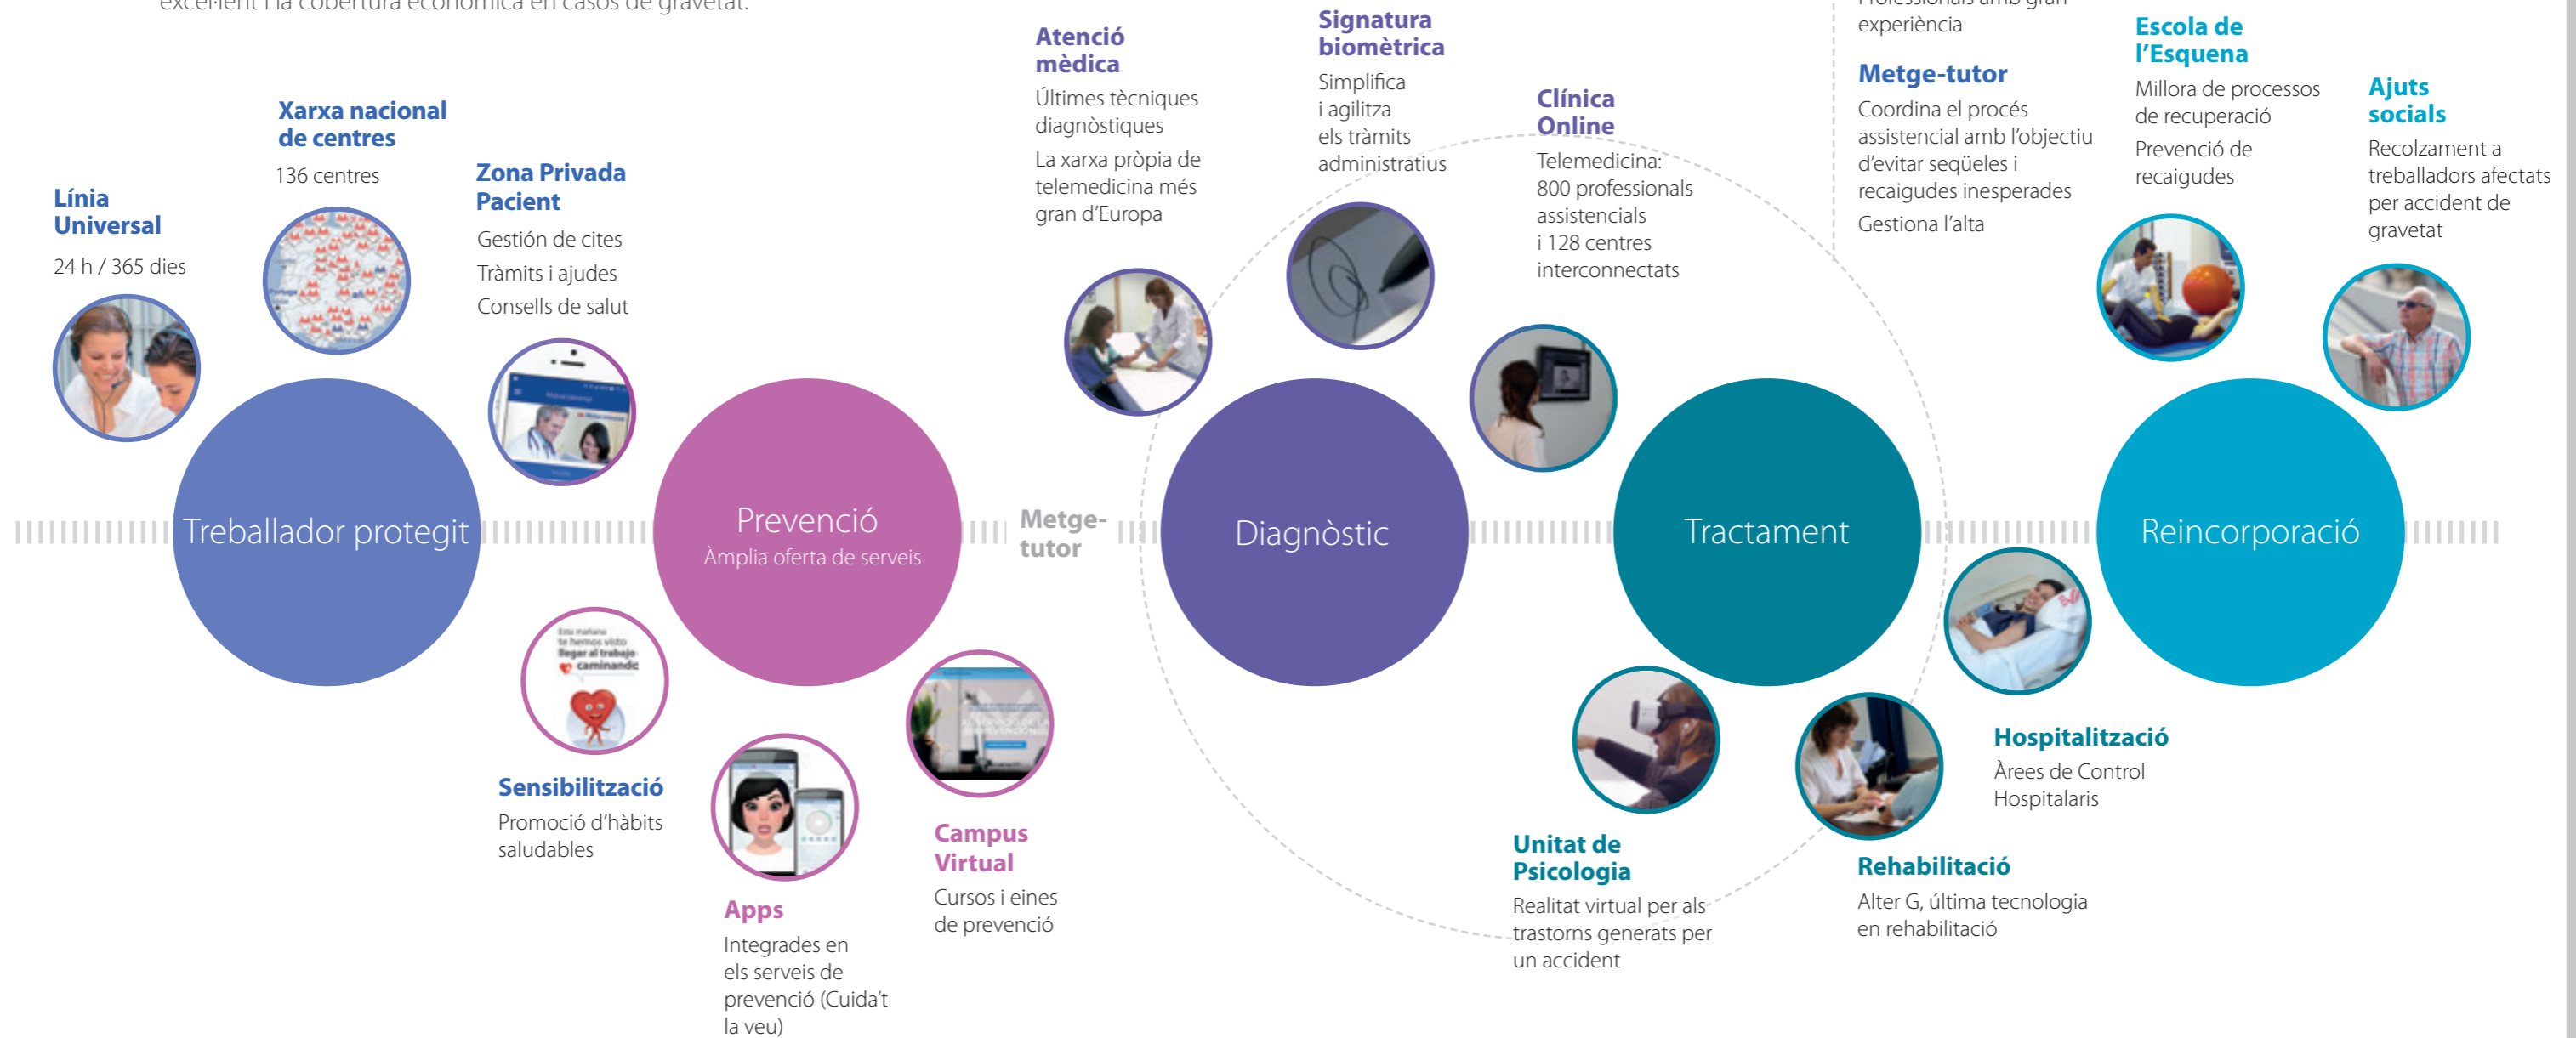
excel·lent i la cobertura econòmica en casos de gravetat.

Línia Universal
24 h / 365 dies

Xarxa nacional de centres
136 centres

Zona Privada Pacient
Gestión de cites
Tràmits i ajudes
Consells de salut

Treballador protegit

Prevenció
Àmplia oferta de serveis

Sensibilització
Promoció d'hàbits saludables

Apps
Integrades en els serveis de prevenció (Cuida't la veu)

Campus Virtual
Cursos i eines de prevenció

Metge-tutor

Atenció mèdica
Últimes tècniques diagnòstiques
La xarxa pròpia de telemedicina més gran d'Europa

Signatura biomètrica
Simplifica i agilitza els tràmits administratius

Clínica Online
Telemedicina: 800 professionals assistencials i 128 centres interconnectats

Diagnòstic

Tractament

Unitat de Psicologia
Realitat virtual per als trastorns generats per un accident

Rehabilitació
Alter G, última tecnologia en rehabilitació

Hospitalització
Àrees de Control Hospitalaris

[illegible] experiència

Metge-tutor
Coordina el procés assistencial amb l'objectiu d'evitar seqüeles i recaigudes inesperades
Gestiona l'alta

Escola de l'Esquena
Millora de processos de recuperació
Prevenció de recaigudes

Ajuts socials
Recolzament a treballadors afectats per accident de gravetat

Reincorporació